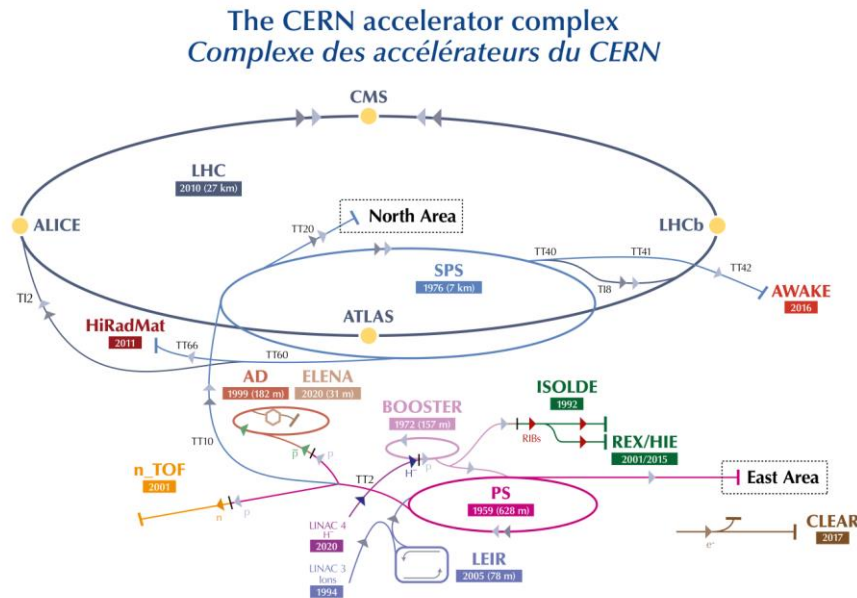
The CERN accelerator complex
Complexe des accélérateurs du CERN

CMS

LHC
2010 (27 km)

ALICE

North Area

TT20

LHCb

TT40

TT41

TT42

SPS
1976 (7 km)

TI8

AWAKE
2016

TI2

ATLAS

HiRadMat
2011

TT66

TT60

AD
1999 (182 m)

ELENA
2020 (31 m)

ISOLDE
1992

BOOSTER
1972 (157 m)

RIBs

REX/HIE
2001/2015

TT10

$\bar{p}$

p

$H^-$

p

East Area

n_TOF
2001

TT2

PS
1959 (628 m)

n

p

LINAC 4
$H^-$
2020

CLEAR
2017

$e^-$

LINAC 3
Ions
1994

LEIR
2005 (78 m)